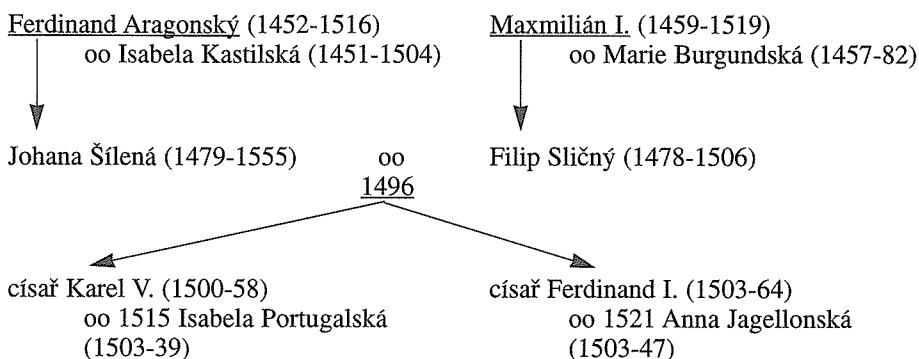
Ferdinand Aragonský (1452-1516)
oo Isabela Kastilská (1451-1504)

Maxmilián I. (1459-1519)
oo Marie Burgundská (1457-82)

Johana Šílená (1479-1555) oo 1496 Filip Sličný (1478-1506)

císař Karel V. (1500-58)
oo 1515 Isabela Portugalská (1503-39)

císař Ferdinand I. (1503-64)
oo 1521 Anna Jagellonská (1503-47)